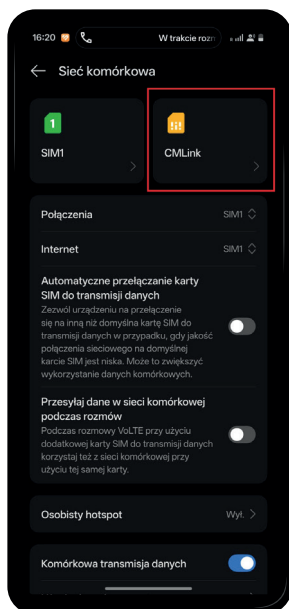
16:20 W trakcie rozm

Sieć komórkowa

1
SIM1

CMLink

Połączenia SIM1

Internet SIM1

Automatyczne przełączanie karty SIM do transmisji danych
Zezwól urządzeniu na przełączenie się na inną niż domyślna kartę SIM do transmisji danych w przypadku, gdy jakość połączenia sieciowego na domyślnej karcie SIM jest niska. Może to zwiększyć wykorzystanie danych komórkowych.

Przesyłaj dane w sieci komórkowej podczas rozmów
Podczas rozmowy VoLTE przy użyciu dodatkowej karty SIM do transmisji danych korzystaj też z sieci komórkowej przy użyciu tej samej karty.

Osobisty hotspot Wył.

Komórkowa transmisja danych